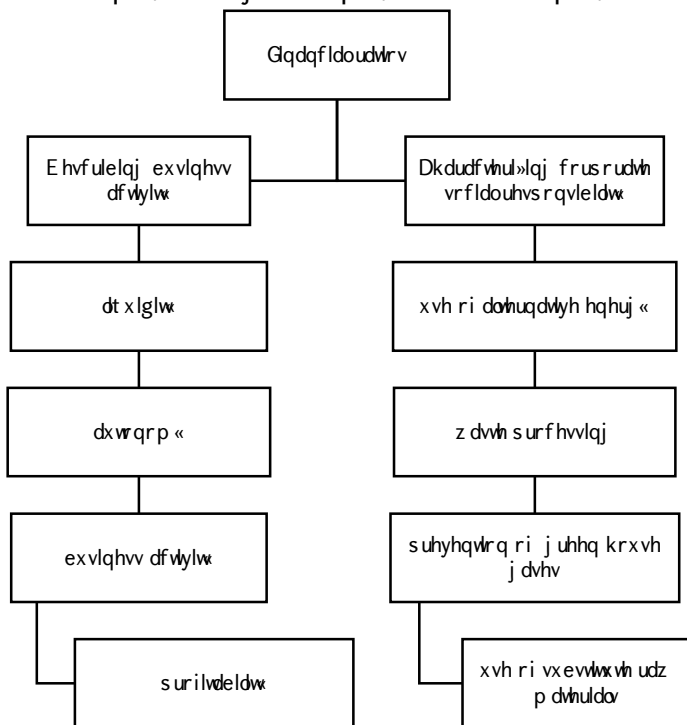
Glqdqfldoudwlrv

Ehvfulelqj exvlqhvv dfwlylw«

Dkdudfwhul»lqj frusrudwh vrfldouhvsrqvlelolw«

dtxlglw«

xvh ri dowhuqdwlyh hqhuj«

dxwrqrp«

zdvwh surfhvvlqj

exvlqhvv dfwlylw«

suhyhqwlrq ri juhhq krxvh jdvhv

surilwdelolw«

xvh ri vxevwlwxwh udz pdwhuldov